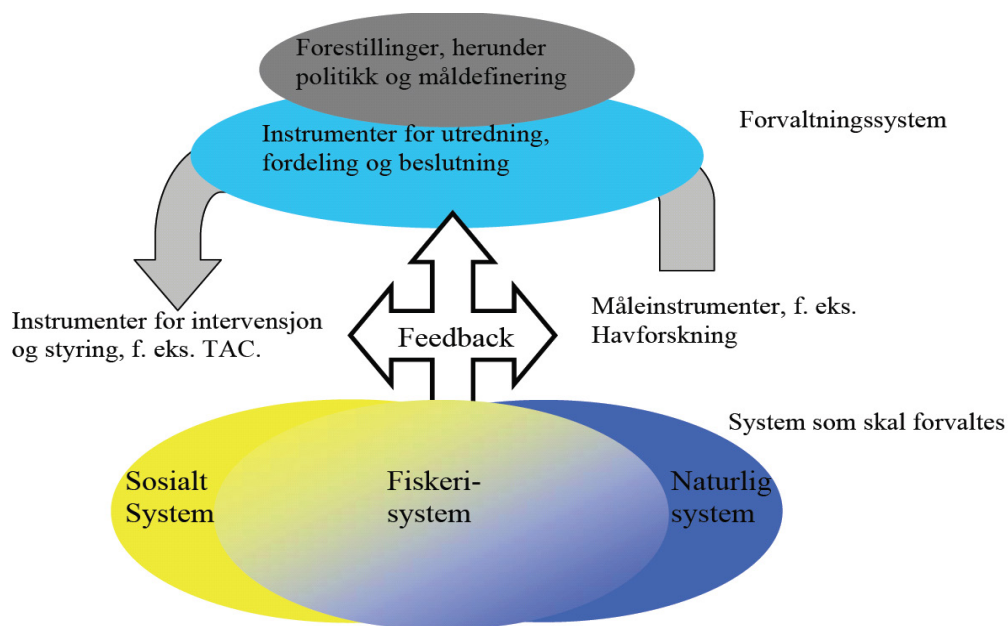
Forestillinger, herunder politikk og måldefinering

Instrumenter for utredning, fordeling og beslutning

Forvaltningssystem

Instrumenter for intervensjon og styring, f. eks. TAC.

Feedback

Måleinstrumenter, f. eks. Havforskning

System som skal forvaltes

Sosialt System

Fiskeri-system

Naturlig system